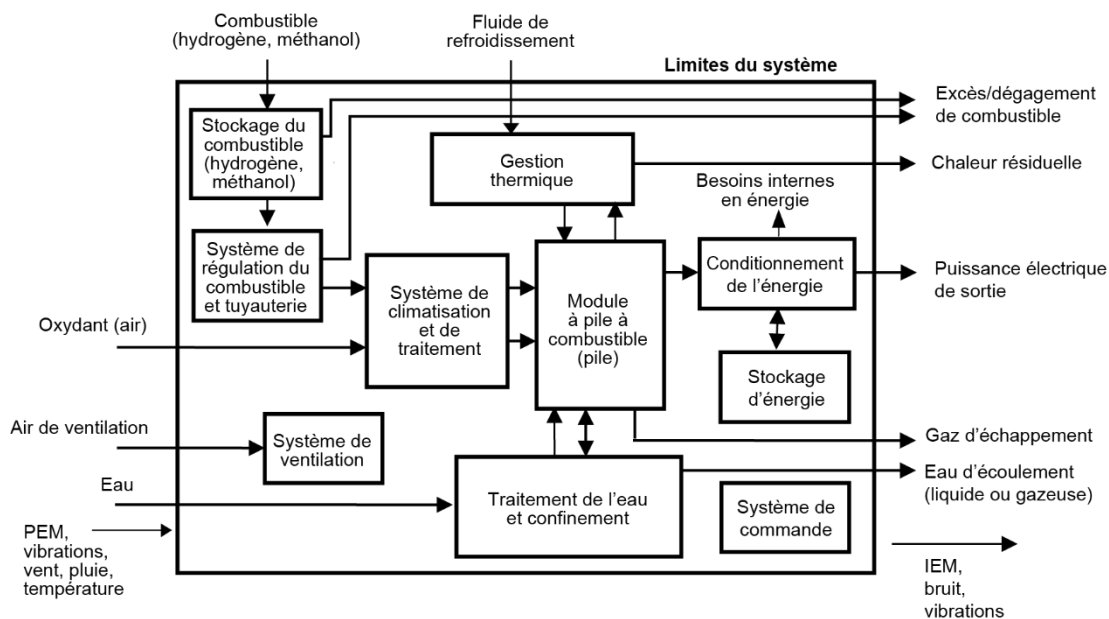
Combustible (hydrogène, méthanol)

Fluide de refroidissement

Limites du système

Excès/dégagement de combustible

Stockage du combustible (hydrogène, méthanol)

Gestion thermique

Chaleur résiduelle

Besoins internes en énergie

Système de régulation du combustible et tuyauterie

Système de climatisation et de traitement

Module à pile à combustible (pile)

Conditionnement de l'énergie

Puissance électrique de sortie

Oxydant (air)

Stockage d'énergie

Air de ventilation

Système de ventilation

Gaz d'échappement

Eau

Traitement de l'eau et confinement

Eau d'écoulement (liquide ou gazeuse)

Système de commande

PEM, vibrations, vent, pluie, température

IEM, bruit, vibrations